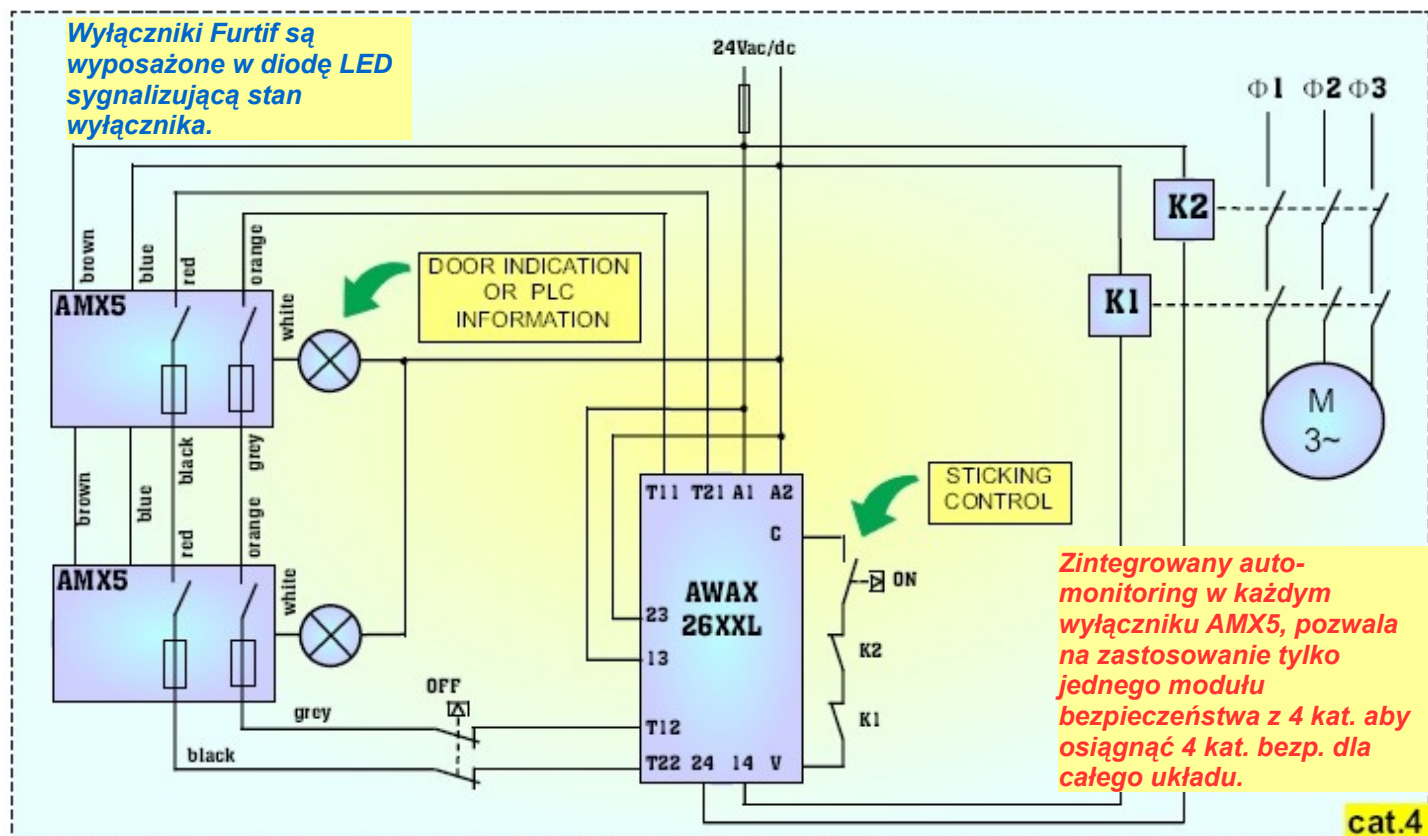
Wyłączniki Furtif są wyposażone w diodę LED sygnalizującą stan wyłącznika.

24Vac/dc

Φ1 Φ2 Φ3

K2

brown blue red orange

AMX5

white

DOOR INDICATION OR PLC INFORMATION

K1

M 3~

brown blue black grey red orange

AMX5

white

STICKING CONTROL

T11 T21 A1 A2

C

AWAX 26XXL

23

13

ON

K2

K1

OFF

grey

black

T12

T22 24 14 V

Zintegrowany auto-monitoring w każdym wyłączniku AMX5, pozwala na zastosowanie tylko jednego modułu bezpieczeństwa z 4 kat. aby osiągnąć 4 kat. bezp. dla całego układu.

cat.4